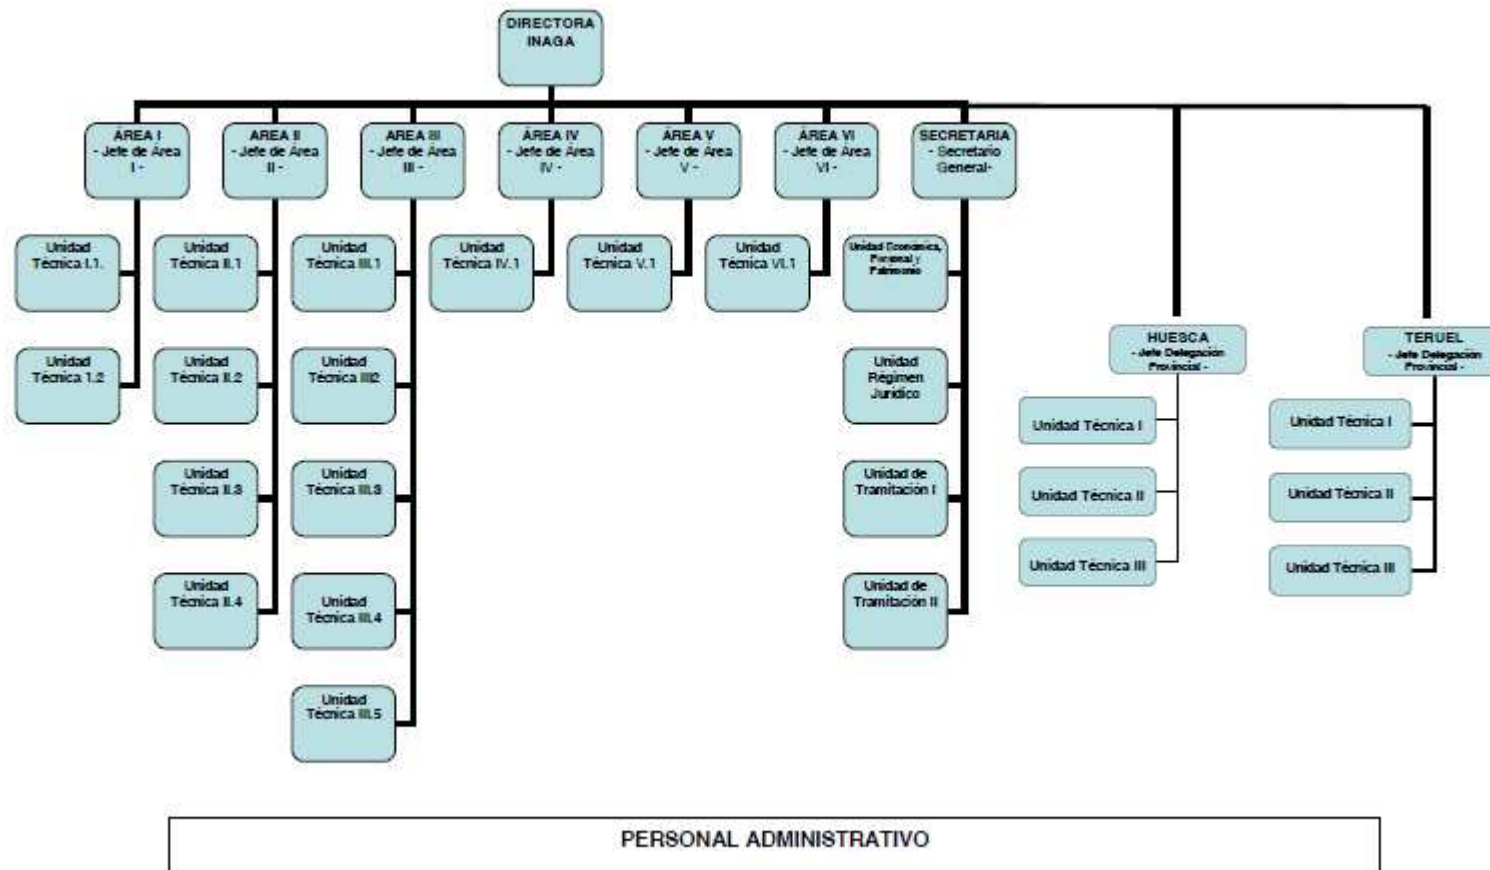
DIRECTORA INAGA

ÁREA I - Jefe de Área I -

Unidad Técnica I.1.

Unidad Técnica 1.2

AREA II - Jefe de Area II -

Unidad Técnica II.1

Unidad Técnica II.2

Unidad Técnica II.3

Unidad Técnica II.4

AREA III - Jefe de Área III -

Unidad Técnica III.1

Unidad Técnica III2

Unidad Técnica III.3

Unidad Técnica III.4

Unidad Técnica III.5

ÁREA IV - Jefe de Área IV -

Unidad Técnica IV.1

ÁREA V - Jefe de Área V -

Unidad Técnica V.1

ÁREA VI - Jefe de Área VI -

Unidad Técnica VI.1

SECRETARIA - Secretario General-

Unidad Económica, Personal y Patrimonio

Unidad Régimen Jurídico

Unidad de Tramitación I

Unidad de Tramitación II

HUESCA - Jefe Delegación Provincial -

Unidad Técnica I

Unidad Técnica II

Unidad Técnica III

TERUEL - Jefe Delegación Provincial -

Unidad Técnica I

Unidad Técnica II

Unidad Técnica III

PERSONAL ADMINISTRATIVO